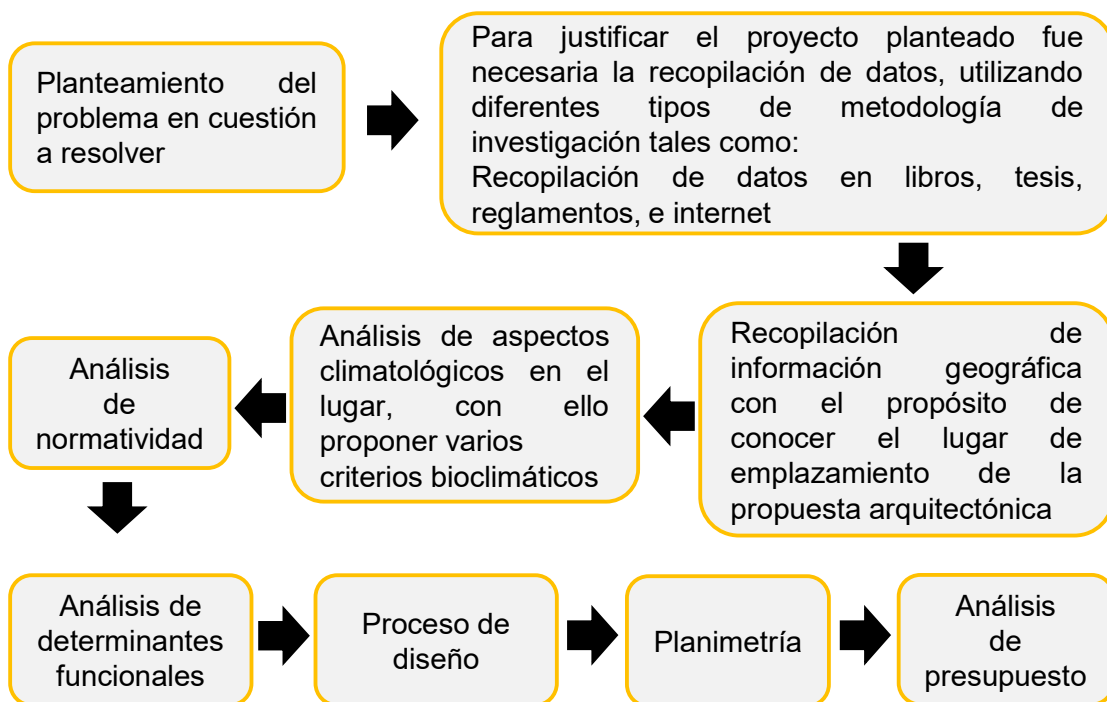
Planteamiento del problema en cuestión a resolver

Para justificar el proyecto planteado fue necesaria la recopilación de datos, utilizando diferentes tipos de metodología de investigación tales como:
Recopilación de datos en libros, tesis, reglamentos, e internet

Recopilación de información geográfica con el propósito de conocer el lugar de emplazamiento de la propuesta arquitectónica

Análisis de aspectos climatológicos en el lugar, con ello proponer varios criterios bioclimáticos

Análisis de normatividad

Análisis de determinantes funcionales

Proceso de diseño

Planimetría

Análisis de presupuesto